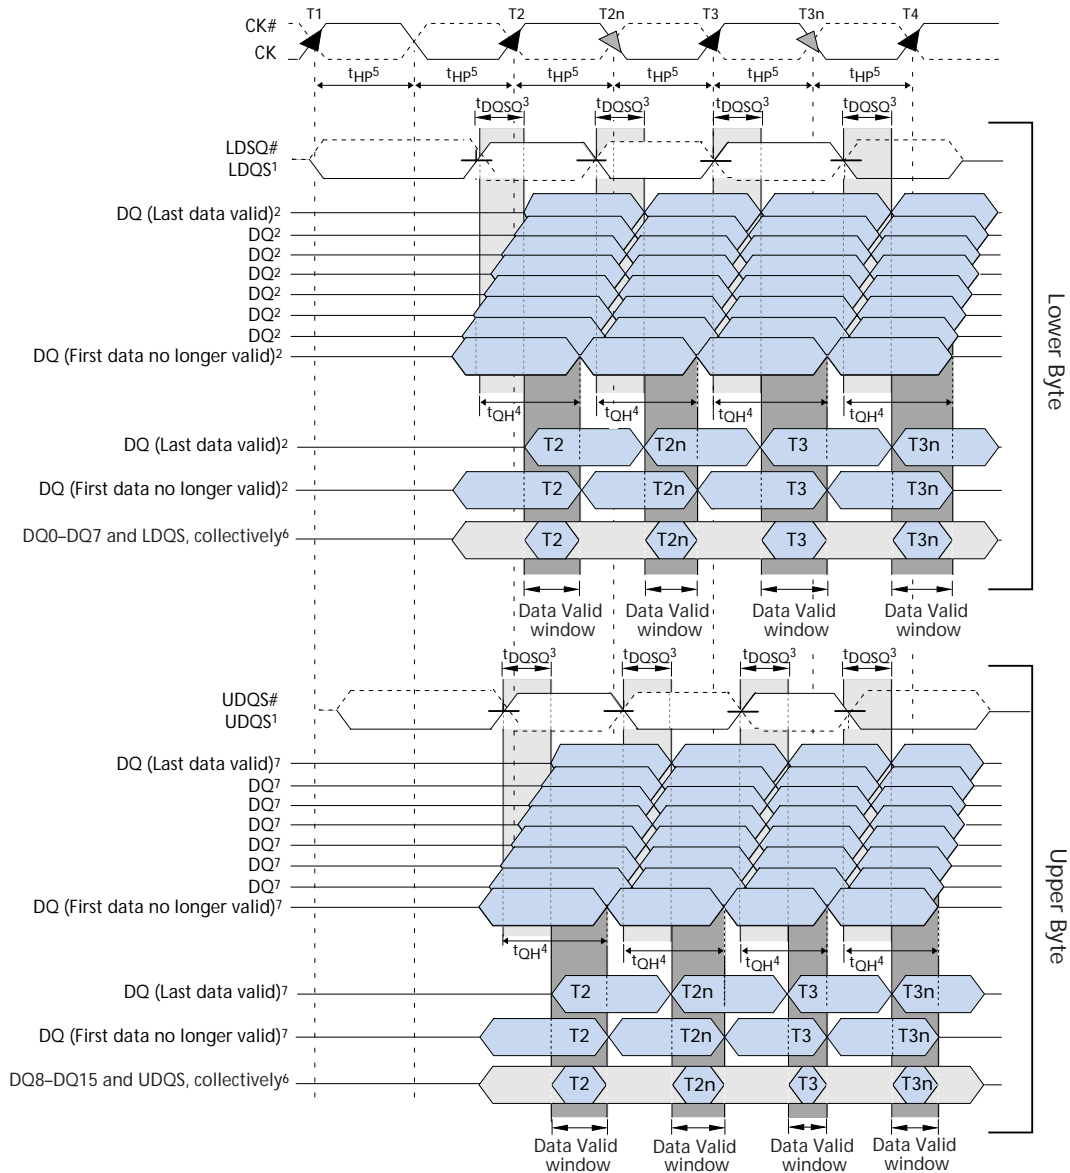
CK#
CK
T1
T2
T2n
T3
T3n
T4
$t_{HP}^5$ $t_{HP}^5$ $t_{HP}^5$ $t_{HP}^5$ $t_{HP}^5$ $t_{HP}^5$
$t_{DQSQ}^3$ $t_{DQSQ}^3$ $t_{DQSQ}^3$ $t_{DQSQ}^3$

LDSQ#
LDQS¹
DQ (Last data valid)²
DQ²
DQ²
DQ²
DQ²
DQ²
DQ²
DQ (First data no longer valid)²
$t_{QH}^4$ $t_{QH}^4$ $t_{QH}^4$ $t_{QH}^4$
DQ (Last data valid)² T2 T2n T3 T3n
DQ (First data no longer valid)² T2 T2n T3 T3n
DQ0–DQ7 and LDQS, collectively⁶ T2 T2n T3 T3n
Data Valid window
Data Valid window
Data Valid window
Data Valid window

Lower Byte

$t_{DQSQ}^3$ $t_{DQSQ}^3$ $t_{DQSQ}^3$ $t_{DQSQ}^3$
UDQS#
UDQS¹
DQ (Last data valid)⁷
DQ⁷
DQ⁷
DQ⁷
DQ⁷
DQ⁷
DQ⁷
DQ (First data no longer valid)⁷
$t_{QH}^4$ $t_{QH}^4$ $t_{QH}^4$ $t_{QH}^4$
DQ (Last data valid)⁷ T2 T2n T3 T3n
DQ (First data no longer valid)⁷ T2 T2n T3 T3n
DQ8–DQ15 and UDQS, collectively⁶ T2 T2n T3 T3n
Data Valid window
Data Valid window
Data Valid window
Data Valid window

Upper Byte